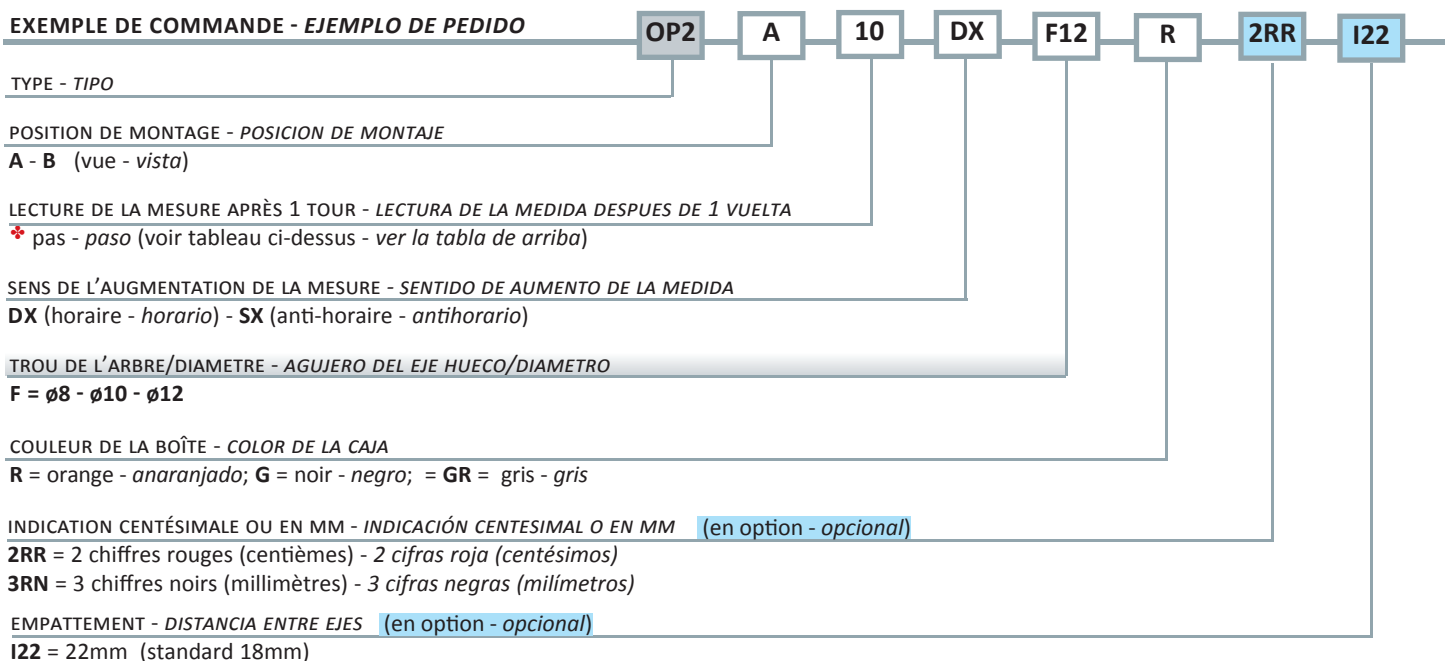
EXEMPLE DE COMMANDE - EJEMPLO DE PEDIDO

OP2 A 10 DX F12 R 2RR I22

TYPE - TIPO

POSITION DE MONTAGE - POSICION DE MONTAJE
A - B (vue - vista)

LECTURE DE LA MESURE APRÈS 1 TOUR - LECTURA DE LA MEDIDA DESPUES DE 1 VUELTA
✤ pas - paso (voir tableau ci-dessus - ver la tabla de arriba)

SENS DE L'AUGMENTATION DE LA MESURE - SENTIDO DE AUMENTO DE LA MEDIDA
DX (horaire - horario) - SX (anti-horaire - antihorario)

TROU DE L'ARBRE/DIAMETRE - AGUJERO DEL EJE HUECO/DIAMETRO
F = ø8 - ø10 - ø12

COULEUR DE LA BOÎTE - COLOR DE LA CAJA
R = orange - anaranjado; G = noir - negro; = GR = gris - gris

INDICATION CENTÉSIMALE OU EN MM - INDICACIÓN CENTESIMAL O EN MM (en option - opcional)
2RR = 2 chiffres rouges (centièmes) - 2 cifras roja (centésimos)
3RN = 3 chiffres noirs (millimètres) - 3 cifras negras (milímetros)

EMPATTEMENT - DISTANCIA ENTRE EJES (en option - opcional)
I22 = 22mm (standard 18mm)